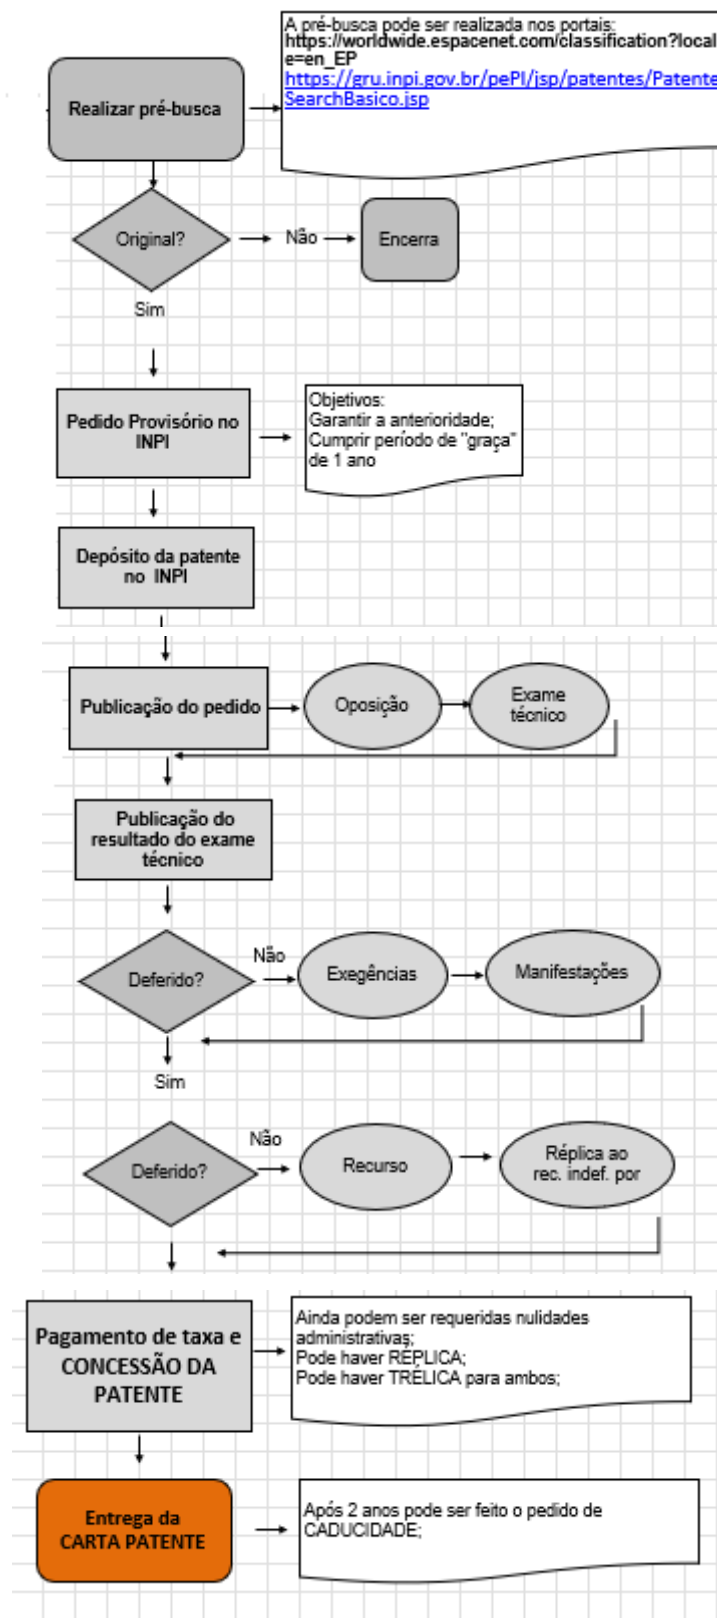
Realizar pré-busca

A pré-busca pode ser realizada nos portais:
https://worldwide.espacenet.com/classification?locale=en_EP
https://gru.inpi.gov.br/pePI/jsp/patentes/PatenteSearchBasico.jsp

Original?

Não

Encerra

Sim

Pedido Provisório no INPI

Objetivos:
Garantir a anterioridade;
Cumprir período de "graça" de 1 ano

Depósito da patente no INPI

Publicação do pedido

Oposição

Exame técnico

Publicação do resultado do exame técnico

Deferido?

Não

Exegências

Manifestações

Sim

Deferido?

Não

Recurso

Réplica ao rec. indef. por

Pagamento de taxa e CONCESSÃO DA PATENTE

Ainda podem ser requeridas nulidades administrativas;
Pode haver RÉPLICA;
Pode haver TRÉLICA para ambos;

Entrega da CARTA PATENTE

Após 2 anos pode ser feito o pedido de CADUCIDADE;